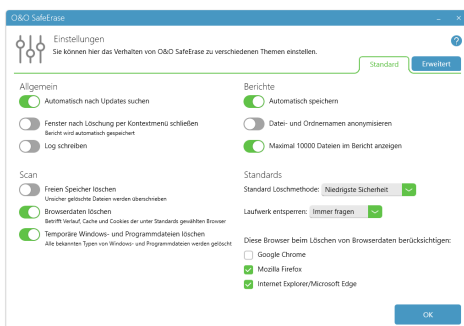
O&O SafeErase

Einstellungen
Sie können hier das Verhalten von O&O SafeErase zu verschiedenen Themen einstellen.

Standard
Erweitert

Allgemein

Automatisch nach Updates suchen

Fenster nach Löschung per Kontextmenü schließen
Bericht wird automatisch gespeichert

Log schreiben

Berichte

Automatisch speichern

Datei- und Ordnernamen anonymisieren

Maximal 10000 Dateien im Bericht anzeigen

Scan

Freien Speicher löschen
Unsicher gelöschte Dateien werden überschrieben

Browserdaten löschen
Betrifft Verlauf, Cache und Cookies der unter Standards gewählten Browser

Temporäre Windows- und Programmdateien löschen
Alle bekannten Typen von Windows- und Programmdateien werden gelöscht

Standards

Standard Löschmethode: Niedrigste Sicherheit

Laufwerk entsperren: Immer fragen

Diese Browser beim Löschen von Browserdaten berücksichtigen:
Google Chrome
Mozilla Firefox
Internet Explorer/Microsoft Edge

OK